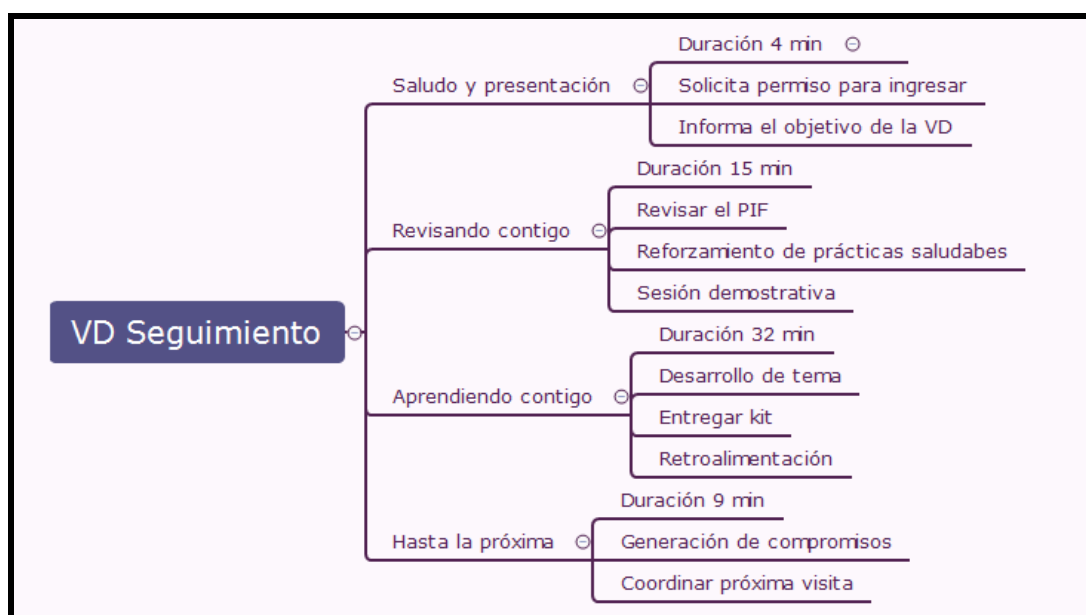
VD Seguimiento

Saludo y presentación
Duración 4 min
Solicita permiso para ingresar
Informa el objetivo de la VD

Revisando contigo
Duración 15 min
Revisar el PIF
Reforzamiento de prácticas saludabes
Sesión demostrativa

Aprendiendo contigo
Duración 32 min
Desarrollo de tema
Entregar kit
Retroalimentación

Hasta la próxima
Duración 9 min
Generación de compromisos
Coordinar próxima visita